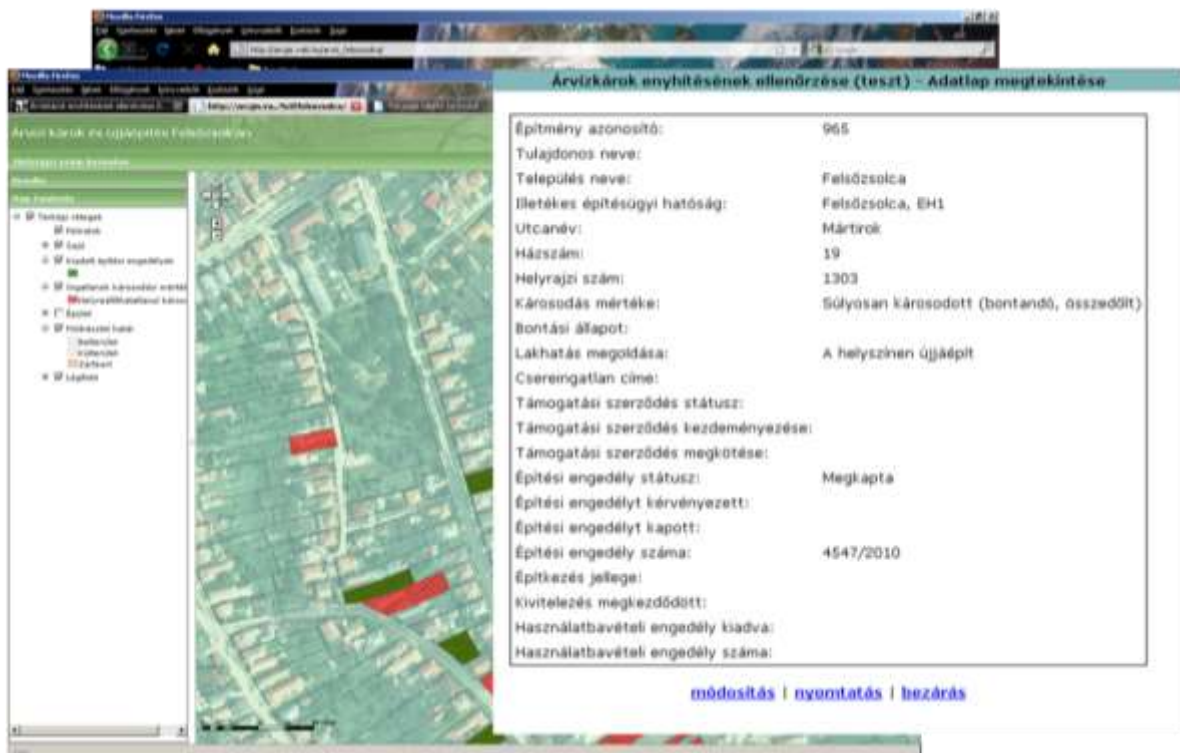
Árvízkárok enyhítésének ellenőrzése (teszt) - Adatlap megtekintése

| | |
|---|---|
| Építmény azonosító: | 965 |
| Tulajdonos neve: | |
| Település neve: | Felsőzsolca |
| Illetékes építésügyi hatóság: | Felsőzsolca, EH1 |
| Utcanév: | Mártírok |
| Házszám: | 19 |
| Helyrajzi szám: | 1303 |
| Károsodás mértéke: | Súlyosan károsodott (bontandó, összedőlt) |
| Bontási állapot: | |
| Lakhatás megoldása: | A helyszínen újjáépít |
| Csereingatlan címe: | |
| Támogatási szerződés státusz: | |
| Támogatási szerződés kezdeményezése: | |
| Támogatási szerződés megkötése: | |
| Építési engedély státusz: | Megkapta |
| Építési engedélyt kérvényezett: | |
| Építési engedélyt kapott: | |
| Építési engedély száma: | 4547/2010 |
| Építkezés jellege: | |
| Kivitelezés megkezdődött: | |
| Használatbavételi engedély kiadva: | |
| Használatbavételi engedély száma: | |

módosítás | nyomtatás | bezárás